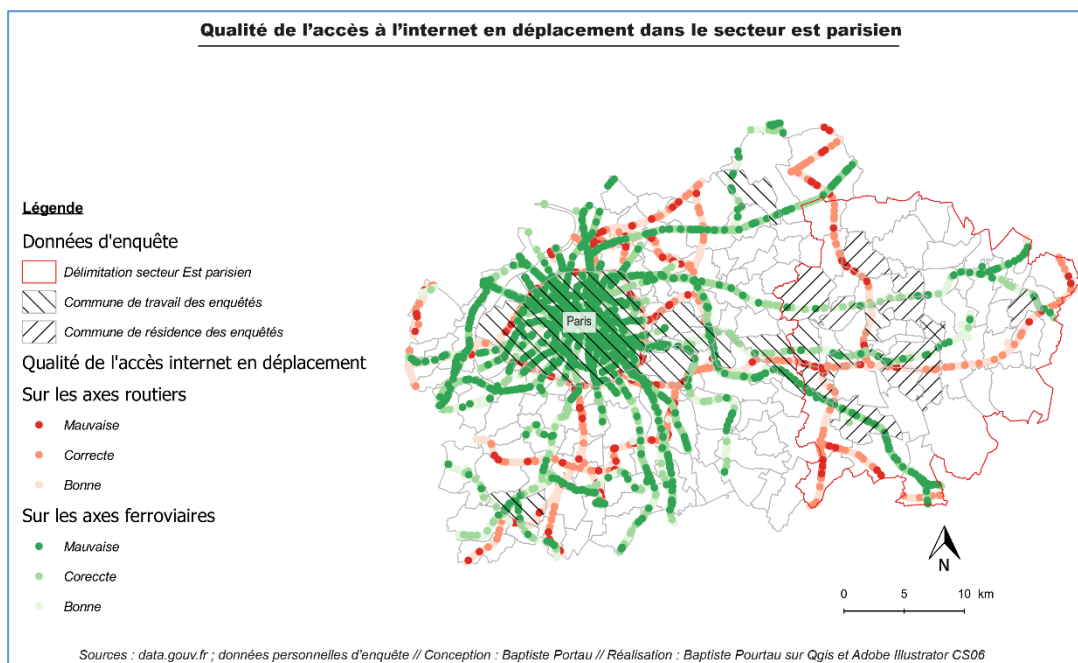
Qualité de l'accès à l'internet en déplacement dans le secteur est parisien

Légende

Données d'enquête

Délimitation secteur Est parisien

Commune de travail des enquêtés

Commune de résidence des enquêtés

Qualité de l'accès internet en déplacement

Sur les axes routiers

Mauvaise

Correcte

Bonne

Sur les axes ferroviaires

Mauvaise

Coreccte

Bonne

Paris

N

0 5 10 km

Sources : data.gouv.fr ; données personnelles d'enquête // Conception : Baptiste Portau // Réalisation : Baptiste Pourtau sur Qgis et Adobe Illustrator CS06